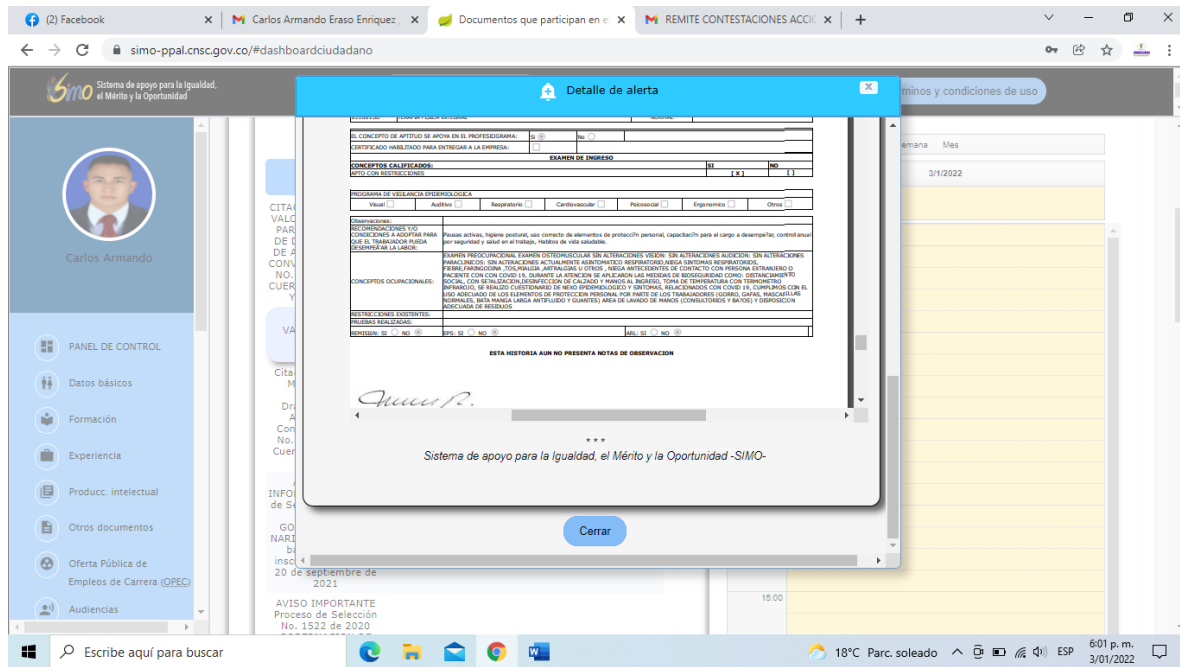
(2) Facebook
Carlos Armando Eraso Enriquez
Documentos que participan en e
REMITE CONTESTACIONES ACCIO
simo-ppal.cnsc.gov.co/#dashboardciudadano

Sistema de apoyo para la Igualdad, el Mérito y la Oportunidad

Detalle de alerta
minos y condiciones de uso

EL CONCEPTO DE APTITUD SE APOYA EN EL PROFESIOGRAMA: SI NO
CERTIFICADO HABILITADO PARA ENTREGAR A LA EMPRESA:
EXAMEN DE INGRESO
CONCEPTOS CALIFICADOS: SI NO
APTO CON RESTRICCIONES [ X ] [ ]

PROGRAMA DE VIGILANCIA EPIDEMIOLOGICA
Visual Auditivo Respiratorio Cardiovascular Psicosocial Ergonomico Otros

Observaciones:
RECOMENDACIONES Y/O CONDICIONES A ADOPTAR PARA QUE EL TRABAJADOR PUEDA DESEMPEÑAR LA LABOR: Pausas activas, higiene postural, uso correcto de elementos de protecci?n personal, capacitaci?n para el cargo a desempe?ar, control anual por seguridad y salud en el trabajo, Habitos de vida saludable.
CONCEPTOS OCUPACIONALES: EXAMEN PREOCUPACIONAL EXAMEN OSTEOMUSCULAR SIN ALTERACIONES VISION: SIN ALTERACIONES AUDICION: SIN ALTERACIONES PARACLINICOS: SIN ALTERACIONES ACTUALMENTE ASINTOMATICO RESPIRATORIO,NIEGA SINTOMAS RESPIRATORIOS, FIEBRE,FARINGODINIA ,TOS,MIALGIA ,ARTRALGIAS U OTROS , NIEGA ANTECEDENTES DE CONTACTO CON PERSONA EXTRANJERO O PACIENTE CON CON COVID 19, DURANTE LA ATENCION SE APLICARON LAS MEDIDAS DE BIOSEGURIDAD COMO: DISTANCIAMIENTO SOCIAL, CON SEÑALIZACION,DESINFECCION DE CALZADO Y MANOS AL INGRESO, TOMA DE TEMPERATURA CON TERMOMETRO INFRAROJO, SE REALIZO CUESTIONARIO DE NEXO EPIDEMIOLOGICO Y SINTOMAS, RELACIONADOS CON COVID 19, CUMPLIMOS CON EL USO ADECUADO DE LOS ELEMENTOS DE PROTECCION PERSONAL POR PARTE DE LOS TRABAJADORES (GORRO, GAFAS, MASCARILLAS NORMALES, BATA MANGA LARGA ANTIFLUIDO Y GUANTES) AREA DE LAVADO DE MANOS (CONSULTORIOS Y BAÑOS) Y DISPOSICION ADECUADA DE RESIDUOS
RESTRICCIONES EXISTENTES:
PRUEBAS REALIZADAS:
REMISION: SI NO EPS: SI NO ARL: SI NO

ESTA HISTORIA AUN NO PRESENTA NOTAS DE OBSERVACION

***
Sistema de apoyo para la Igualdad, el Mérito y la Oportunidad -SIMO-

Cerrar

Carlos Armando
PANEL DE CONTROL
Datos básicos
Formación
Experiencia
Producc. intelectual
Otros documentos
Oferta Pública de Empleos de Carrera (OPEC)
Audiencias

20 de septiembre de 2021
AVISO IMPORTANTE
Proceso de Selección No. 1522 de 2020

emana Mes
3/1/2022
15:00

Escribe aquí para buscar
18°C Parc. soleado
ESP
6:01 p. m.
3/01/2022